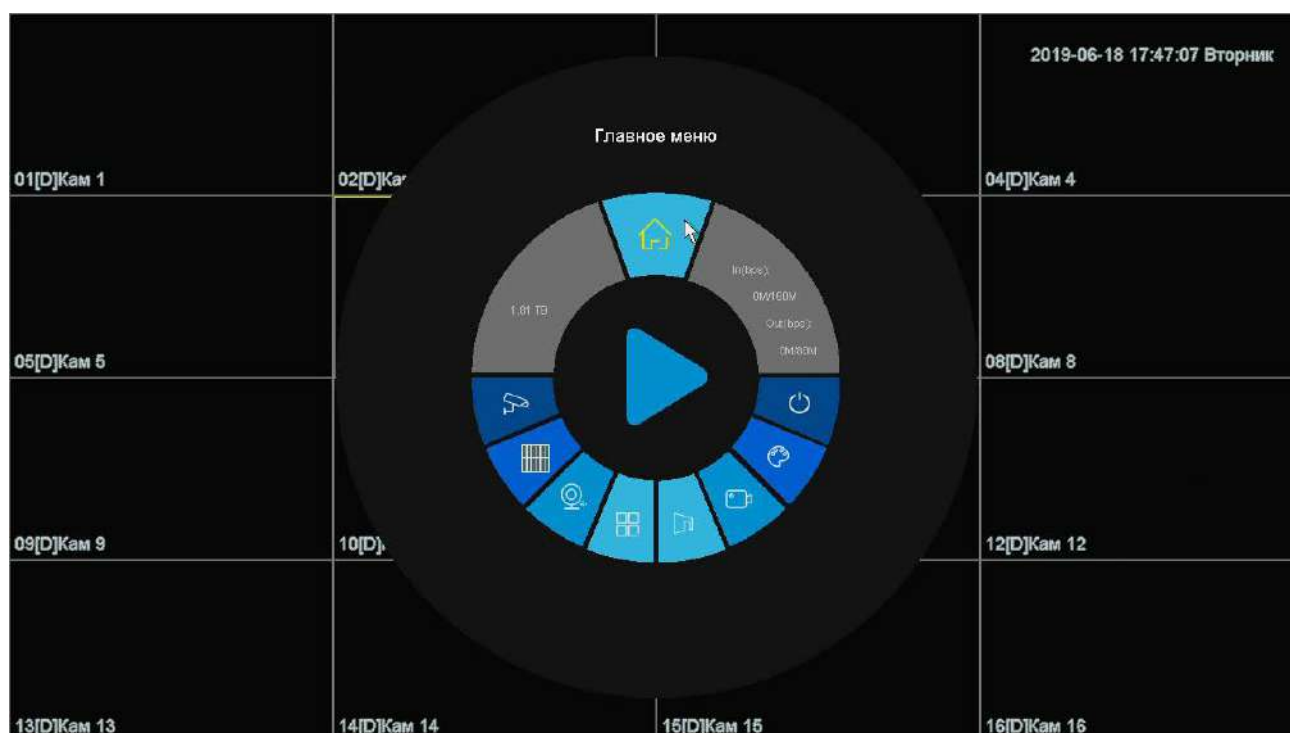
2019-06-18 17:47:07 Вторник

Главное меню

01[D]Кам 1

02[D]Ка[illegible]

04[D]Кам 4

1.81 TB

In(bps):

0M/160M

Out(bps):

0M/80M

05[D]Кам 5

08[D]Кам 8

09[D]Кам 9

10[D][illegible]

12[D]Кам 12

13[D]Кам 13

14[D]Кам 14

15[D]Кам 15

16[D]Кам 16